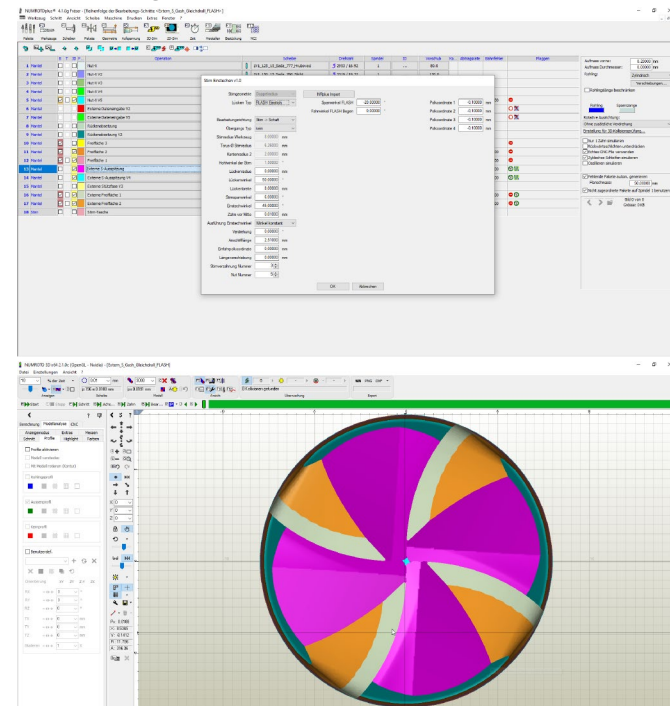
NUMROTOplus® 4.1.0g Fräser - [Reihenfolge der Bearbeitungs-Schritte <3stern_5_Gash_Gleichdrall_FLASH>]

Werkzeug Schritt Ansicht Schutze Maschine Drucken Extras Fenster ?

| | Operation |
|---|---|
| 1 Nut/Kl | Nut K |
| 2 Nut/Kl | Nut K V2 |
| 3 Nut/Kl | Nut K V3 |
| 4 Nut/Kl | Nut K V4 |
| 5 Nut/Kl | Nut K V5 |
| 6 Nut/Kl | Rückenbearbeitung V2 |
| 7 Nut/Kl | Rückenbearbeitung V3 |
| 8 Nut/Kl | Rückenbearbeitung |
| 9 Nut/Kl | Rückenbearbeitung V2 |
| 10 Nut/Kl | Freifläche 1 |
| 11 Nut/Kl | Freifläche 2 |
| 12 Nut/Kl | Freifläche 3 |
| 13 Nut/Kl | Externe C-Ausspitzung |
| 14 Nut/Kl | Externe C-Ausspitzung V4 |
| 15 Nut/Kl | Externe Freifläche 1 |
| 16 Nut/Kl | Externe Freifläche V2 |
| 17 Nut/Kl | Externe Freifläche 1 |
| 18 Nut/Kl | Externe Freifläche 2 |
| 19 Stirn | Stirn fläche |

Stirn Anschleifen v1.0

Stirngeometrie
Eingeben
FLASH Spezial
Effekte Import
Spannwinkel FLASH -10.00000
Flankenwinkel FLASH Beginn 0.00000
Polkoordinate 1 0.10000
Polkoordinate 2 0.10000
Polkoordinate 3 0.10000
Polkoordinate 4 0.10000
Bearbeitungsrichtung Stirn -> Schaft
Übergangs Typ
Stirnradius Werkzeug
Torus-Ø Stirnradius
Kantenradius 2
Nutlänge
Lückenbreite
Lückenwinkel
Lückentiefe
Steigungswinkel
Eintrittswinkel
Zähle mit Mitte
Ausführung Eintauchwinkel
Verjüngung
Anschliffänge
Einfahrkoordinaten
Längenverschiebung
Stirnverzahlung Nummer
Nut Nummer
OK Abbrechen

Aufmass vorne 0.20000
Aufmass Durchmesser 0.00000
Stufung
Schrittgänge Beschleiunigen
Relative Ausrichtung
Einstellung für 3D Kollisionen

NUMROTO 3D sim 2.1.0c (OpenGL - Nvidia) - [3stern_5_Gash_Gleichdrall_FLASH]

Datei Einstellungen Ansicht ?

Simulierung Maßfenster IDE
Freiflächen
Profile
Profile aktivieren
Auswertprofil
Startprofil
Benutzerdef.